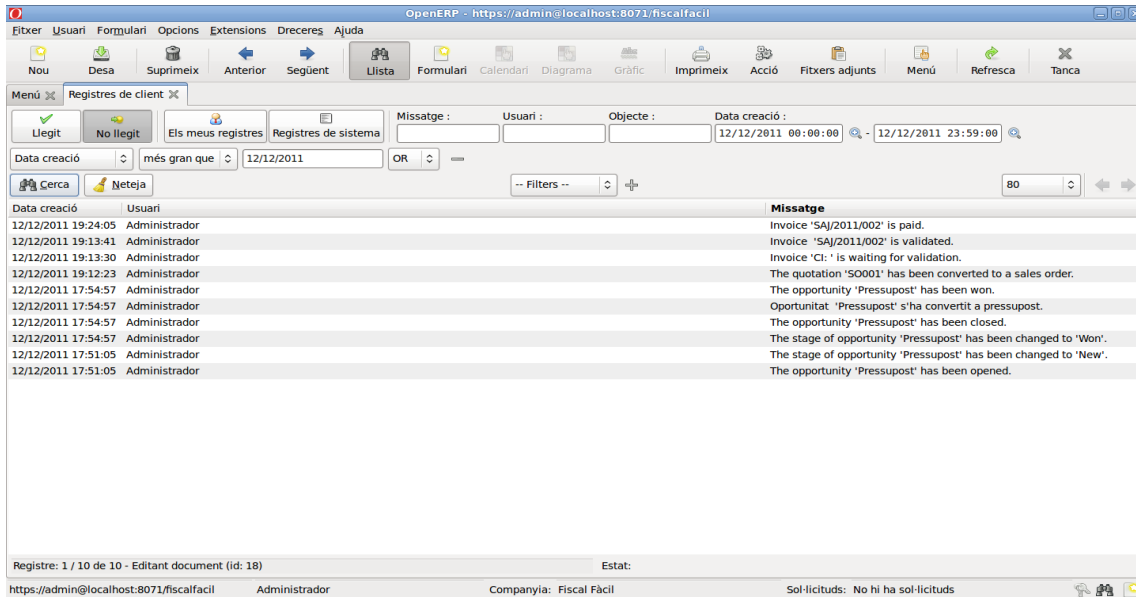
OpenERP - https://admin@localhost:8071/fiscalfacil

Fitxer Usuari Formulari Opcions Extensions Dreceres Ajuda

Nou Desa Suprimeix Anterior Següent Llista Formulari Calendari Diagrama Gràfic Imprimeix Acció Fitxers adjunts Menú Refresca Tanca

Menú Registres de client

Llegit No llegit Els meus registres Registres de sistema Missatge : Usuari : Objecte : Data creació : 12/12/2011 00:00:00 - 12/12/2011 23:59:00

Data creació més gran que 12/12/2011 OR

Cerca Neteja -- Filters -- 80

| Data creació | Usuari | Missatge |
|---|---|---|
| 12/12/2011 19:24:05 | Administrador | Invoice 'SAJ/2011/002' is paid. |
| 12/12/2011 19:13:41 | Administrador | Invoice 'SAJ/2011/002' is validated. |
| 12/12/2011 19:13:30 | Administrador | Invoice 'CI: ' is waiting for validation. |
| 12/12/2011 19:12:23 | Administrador | The quotation 'SO001' has been converted to a sales order. |
| 12/12/2011 17:54:57 | Administrador | The opportunity 'Pressupost' has been won. |
| 12/12/2011 17:54:57 | Administrador | Oportunitat 'Pressupost' s'ha convertit a pressupost. |
| 12/12/2011 17:54:57 | Administrador | The opportunity 'Pressupost' has been closed. |
| 12/12/2011 17:54:57 | Administrador | The stage of opportunity 'Pressupost' has been changed to 'Won'. |
| 12/12/2011 17:51:05 | Administrador | The stage of opportunity 'Pressupost' has been changed to 'New'. |
| 12/12/2011 17:51:05 | Administrador | The opportunity 'Pressupost' has been opened. |

Registre: 1 / 10 de 10 - Editant document (id: 18) Estat:

https://admin@localhost:8071/fiscalfacil Administrador Companyia: Fiscal Fàcil Sol·licituds: No hi ha sol·licituds